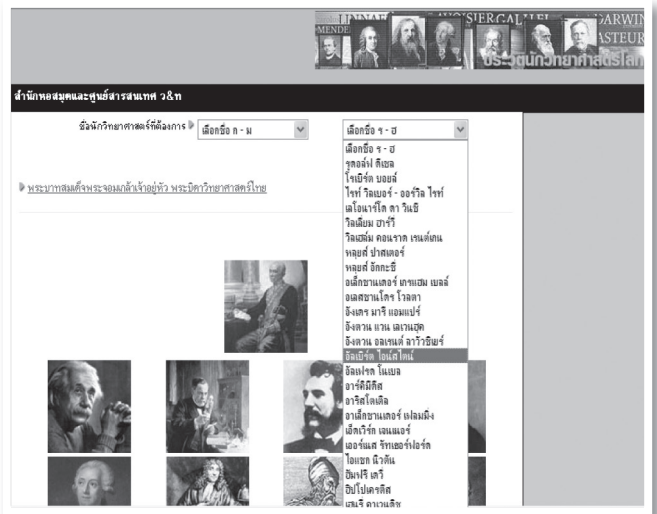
LINNAE LAVOISIER GALILEI DARWIN MENDE PASTEUR
ประวัตินักวิทยาศาสตร์โลก

สำนักหอสมุดและศูนย์สารสนเทศ ว&ท

ชื่อนักวิทยาศาสตร์ที่ต้องการ เลือกชื่อ ก - ม เลือกชื่อ ร - ฮ

เลือกชื่อ ร - ฮ
รูดอล์ฟ ดีเซล
โรเบิร์ต บอยล์
ไรท์ วิลเบอร์ - ออร์วิล ไรท์
เลโอนาร์โด ดา วินชี
วิลเลียม ฮาร์วี
วิลเฮล์ม คอนราด เรนต์เกน
หลุยส์ ปาสเตอร์
หลุยส์ อัลกะซิ
อเล็กซานเดอร์ เกรแฮม เบลล์
อเลสซานโดร โวลตา
อังเดร มารี แอมแปร์
อังตวน แวน เลเวนฮุค
อังตวน ลอเรนต์ ลาวัวซิเยร์
อัลเบิร์ต ไอน์สไตน์
อัลเฟรด โนเบล
อาร์คิมิดีส
อาริสโตเติล
อาเล็กซานเดอร์ เฟลมมิง
เอ็ดเวิร์ด เจนเนอร์
เออร์เนส รัทเธอร์ฟอร์ด
ไอแซก นิวตัน
ฮัมฟรี เดวี
ฮิปโปเครติส
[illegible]

พระบาทสมเด็จพระจอมเกล้าเจ้าอยู่หัว พระบิดาวิทยาศาสตร์ไทย